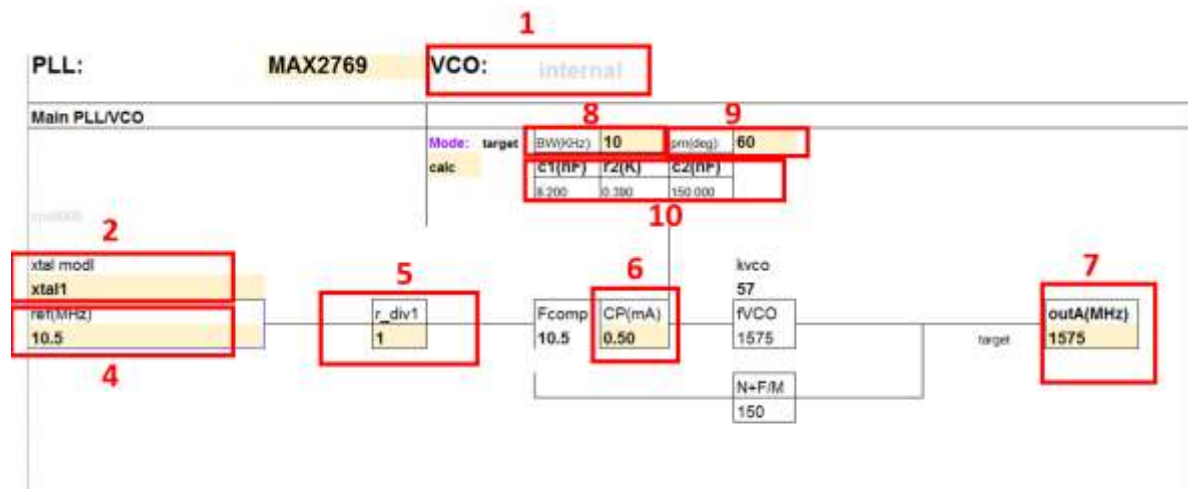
1

PLL: MAX2769 VCO: internal

Main PLL/VCO

8 9

Mode: target BW(KHz) 10 pm(deg) 60

calc c1(nF) r2(K) c2(nF)

8.200 0.390 150.000

10

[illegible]

2

xtal modl

xtal1

ref(MHz)

10.5

4

5

r_div1

1

Fcomp

10.5

6

CP(mA)

0.50

kvco

57

fVCO

1575

N+F/M

150

target

7

outA(MHz)

1575